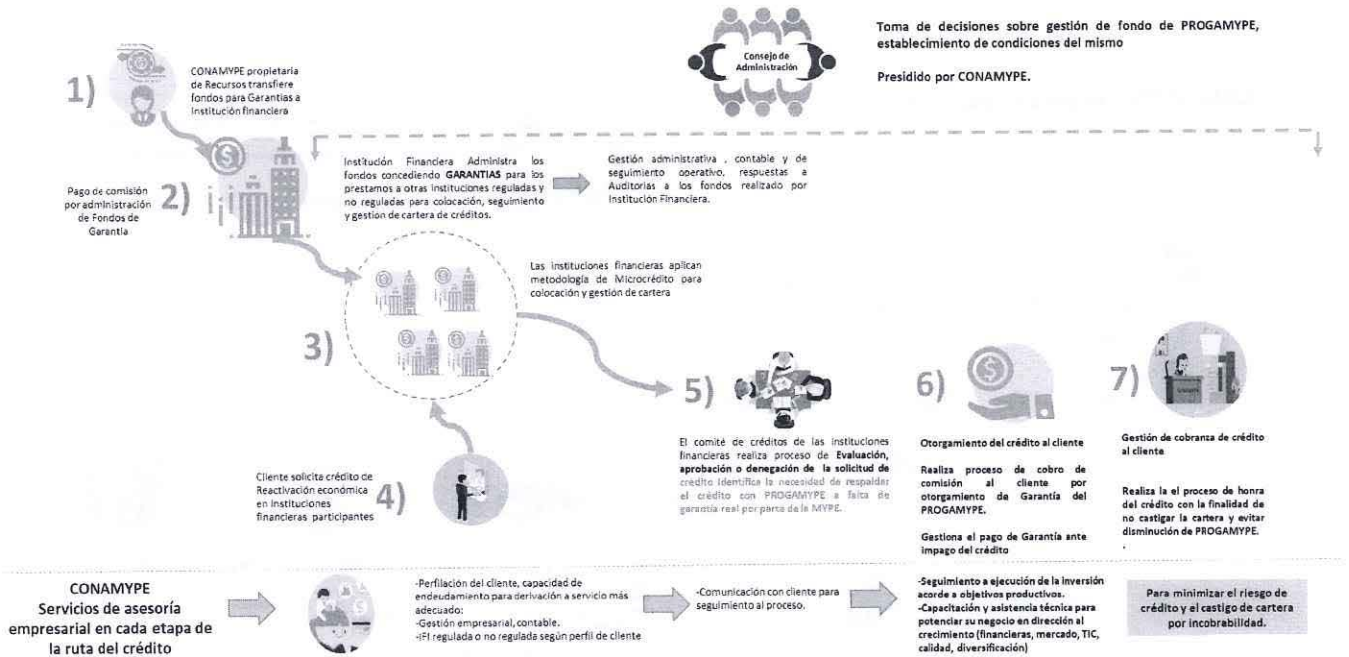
Consejo de Administración

Toma de decisiones sobre gestión de fondo de PROGAMYPE, establecimiento de condiciones del mismo

Presidido por CONAMYPE.

1)

CONAMYPE propietaria de Recursos transfiere fondos para Garantias a Institución financiera

Pago de comisión por administración de Fondos de Garantia

2)

Institución Financiera Administra los fondos concediendo GARANTIAS para los prestamos a otras instituciones reguladas y no reguladas para colocación, seguimiento y gestion de cartera de créditos.

Gestión administrativa, contable y de seguimiento operativo, respuestas a Auditorias a los fondos realizado por Institución Financiera.

Las instituciones financieras aplican metodología de Microcrédito para colocación y gestión de cartera

3)

5)

El comité de créditos de las instituciones financieras realiza proceso de Evaluación, aprobación o denegación de la solicitud de crédito identifica la necesidad de respaldar el crédito con PROGAMYPE a falta de garantia real por parte de la MYPE.

6)

Otorgamiento del crédito al cliente

Realiza proceso de cobro de comisión al cliente por otorgamiento de Garantía del PROGAMYPE.

Gestiona el pago de Garantía ante impago del crédito

7)

Gestión de cobranza de crédito al cliente

Realiza la el proceso de honra del crédito con la finalidad de no castigar la cartera y evitar disminución de PROGAMYPE.

Cliente solicita crédito de Reactivación económica en instituciones financieras participantes

4)

CONAMYPE
Servicios de asesoría empresarial en cada etapa de la ruta del crédito

-Perfilación del cliente, capacidad de endeudamiento para derivación a servicio más adecuado:
-Gestión empresarial, contable.
-IFI regulada o no regulada según perfil de cliente

-Comunicación con cliente para seguimiento al proceso.

-Seguimiento a ejecución de la inversión acorde a objetivos productivos.
-Capacitación y asistencia técnica para potenciar su negocio en dirección al crecimiento (financieras, mercado, TIC, calidad, diversificación)

Para minimizar el riesgo de crédito y el castigo de cartera por incobrabilidad.